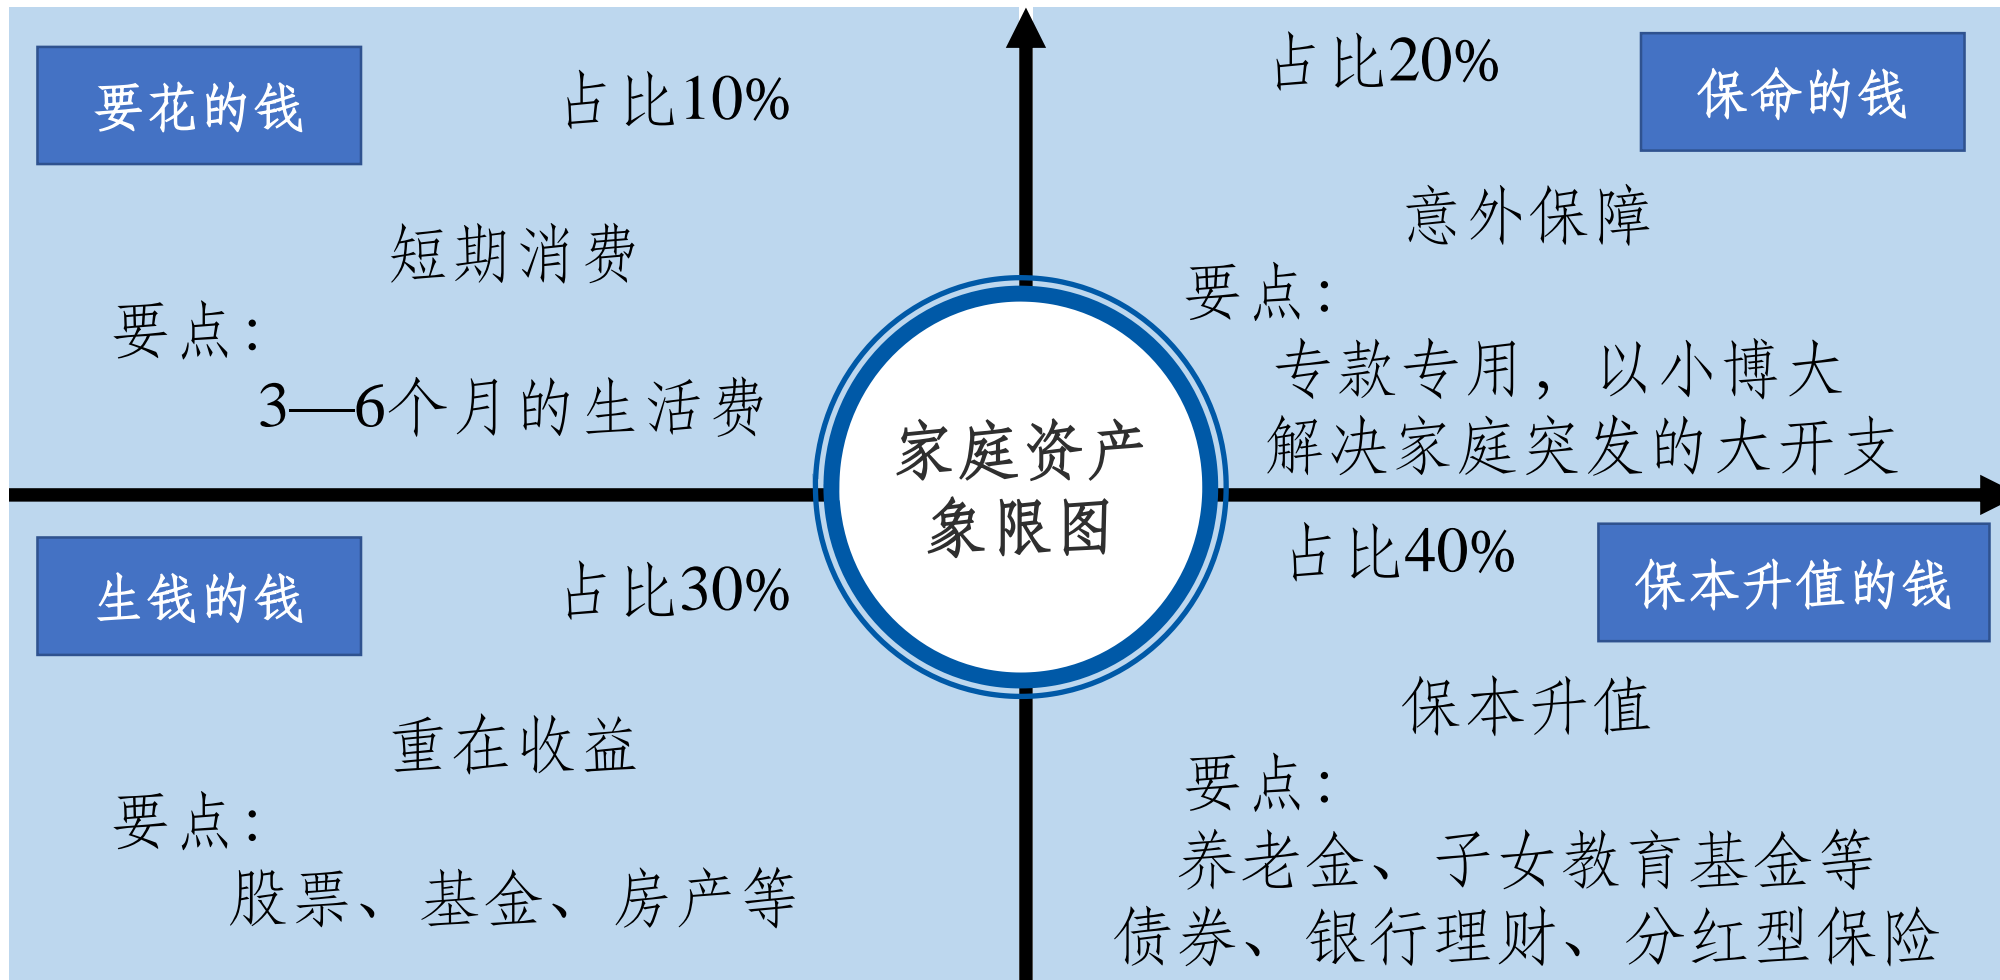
要花的钱

占比10%

短期消费

要点：

3—6个月的生活费

占比20%

保命的钱

意外保障

要点：

专款专用，以小博大

解决家庭突发的大开支

家庭资产象限图

生钱的钱

占比30%

重在收益

要点：

股票、基金、房产等

占比40%

保本升值的钱

保本升值

要点：

养老金、子女教育基金等

债券、银行理财、分红型保险